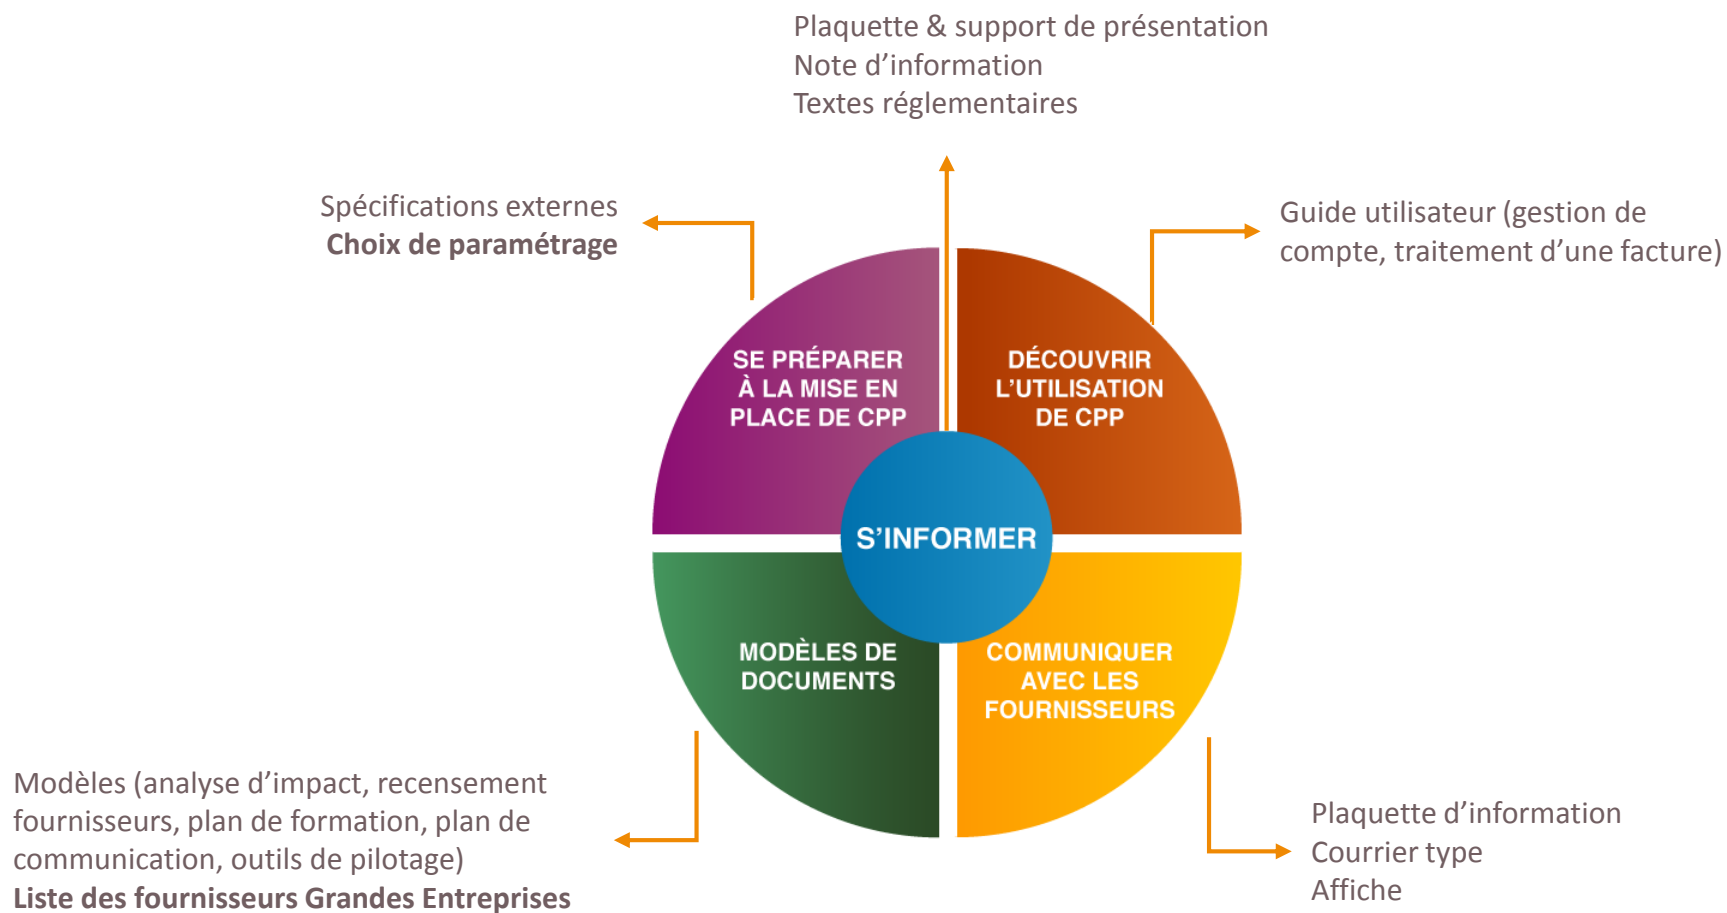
Plaquette & support de présentation
Note d’information
Textes réglementaires

Spécifications externes
**Choix de paramétrage**

Guide utilisateur (gestion de compte, traitement d’une facture)

SE PRÉPARER À LA MISE EN PLACE DE CPP

DÉCOUVRIR L’UTILISATION DE CPP

S’INFORMER

MODÈLES DE DOCUMENTS

COMMUNIQUER AVEC LES FOURNISSEURS

Modèles (analyse d’impact, recensement fournisseurs, plan de formation, plan de communication, outils de pilotage)
**Liste des fournisseurs Grandes Entreprises**

Plaquette d’information
Courrier type
Affiche